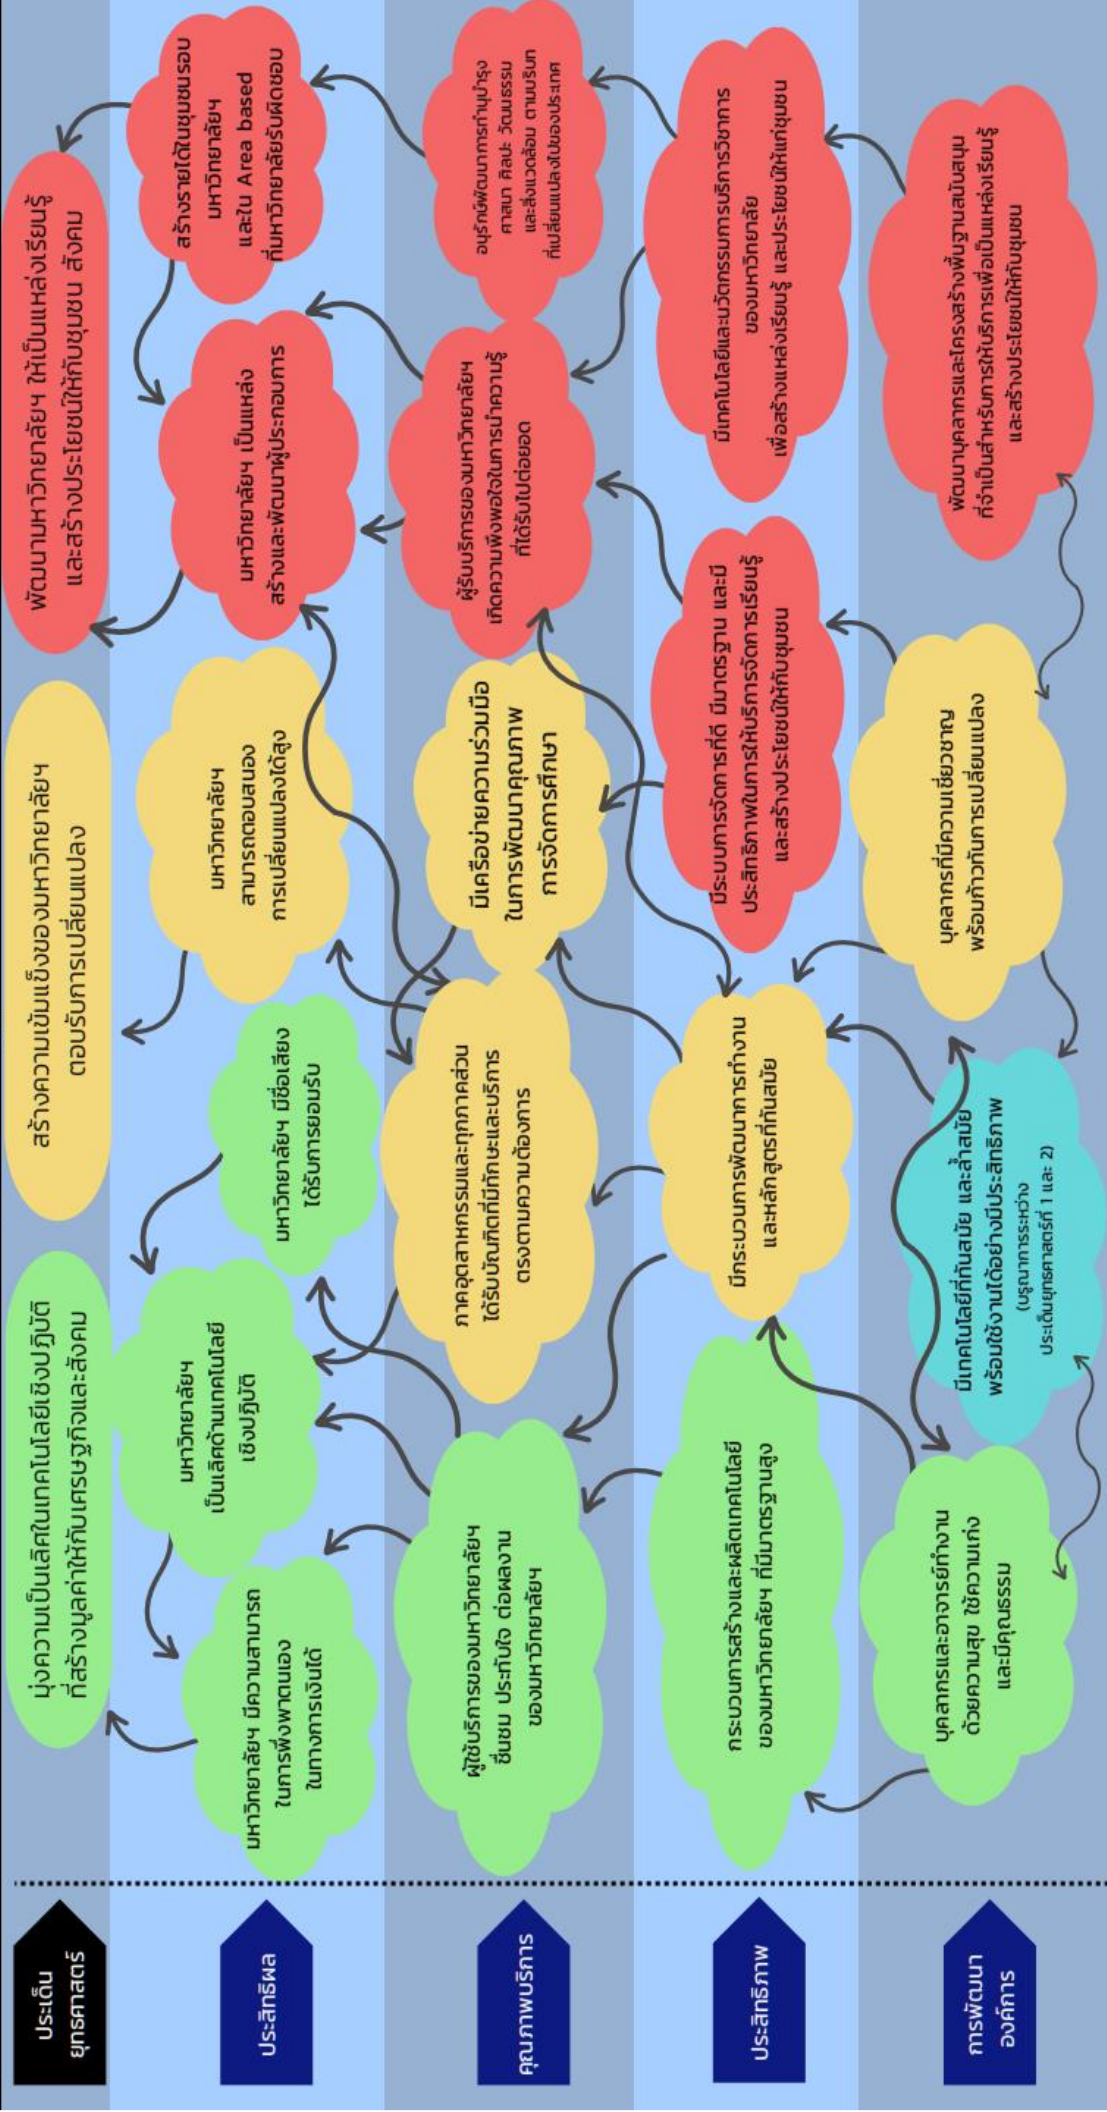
ประเด็นยุทธศาสตร์

ประสิทธิผล

คุณภาพบริการ

ประสิทธิภาพ

การพัฒนาองค์การ

มุ่งความเป็นเลิศในเทคโนโลยีเชิงปฏิบัติ ที่สร้างมูลค่าให้กับเศรษฐกิจและสังคม

สร้างความเข้มแข็งของมหาวิทยาลัยฯ ตอบรับการเปลี่ยนแปลง

พัฒนามหาวิทยาลัยฯ ให้เป็นแหล่งเรียนรู้ และสร้างประโยชน์ให้กับชุมชน สังคม

มหาวิทยาลัยฯ มีความสามารถในการพึ่งพาตนเองในทางการเงินได้

มหาวิทยาลัยฯ เป็นเลิศด้านเทคโนโลยีเชิงปฏิบัติ

มหาวิทยาลัยฯ มีชื่อเสียง ได้รับการยอมรับ

มหาวิทยาลัย สามารถตอบสนองการเปลี่ยนแปลงได้สูง

มหาวิทยาลัยฯ เป็นแหล่งสร้างและพัฒนาผู้ประกอบการ

สร้างรายได้ในชุมชนรอบมหาวิทยาลัยฯ และใน Area based ที่มหาวิทยาลัยรับผิดชอบ

ผู้ใช้บริการของมหาวิทยาลัย ชื่นชม ประทับใจ ต่อผลงานของมหาวิทยาลัยฯ

ภาคอุตสาหกรรมและทุกภาคส่วน ได้รับบัณฑิตที่มีทักษะและบริการ ตรงตามความต้องการ

มีเครือข่ายความร่วมมือ ในการพัฒนาคุณภาพ การจัดการศึกษา

ผู้รับบริการของมหาวิทยาลัย เกิดความพึงพอใจในการนำความรู้ที่ได้รับไปต่อยอด

อนุรักษ์พัฒนาการทำนุบำรุง ศาสนา ศิลปะ วัฒนธรรม และสิ่งแวดล้อม ตามบริบท ที่เปลี่ยนแปลงไปของประเทศ

กระบวนการสร้างและผลิตเทคโนโลยี ของมหาวิทยาลัยฯ ที่มีมาตรฐานสูง

มีกระบวนการพัฒนาการทำงาน และหลักสูตรที่ทันสมัย

มีระบบการจัดการที่ดี มีมาตรฐาน และมีประสิทธิภาพในการให้บริการจัดการเรียนรู้ และสร้างประโยชน์ให้กับชุมชน

มีเทคโนโลยีและนวัตกรรมการบริการวิชาการ ของมหาวิทยาลัย เพื่อสร้างแหล่งเรียนรู้ และประโยชน์ให้แก่ชุมชน

บุคลากรและอาจารย์ทำงาน ด้วยความสุข ใช้ความเก่ง และมีคุณธรรม

มีเทคโนโลยีที่ทันสมัย และล้ำสมัย พร้อมใช้งานได้อย่างมีประสิทธิภาพ
(บูรณาการระหว่าง ประเด็นยุทธศาสตร์ที่ 1 และ 2)

บุคลากรที่มีความเชี่ยวชาญ พร้อมก้าวทันการเปลี่ยนแปลง

พัฒนาบุคลากรและโครงสร้างพื้นฐานสนับสนุน ที่จำเป็นสำหรับการให้บริการเพื่อเป็นแหล่งเรียนรู้ และสร้างประโยชน์ให้กับชุมชน